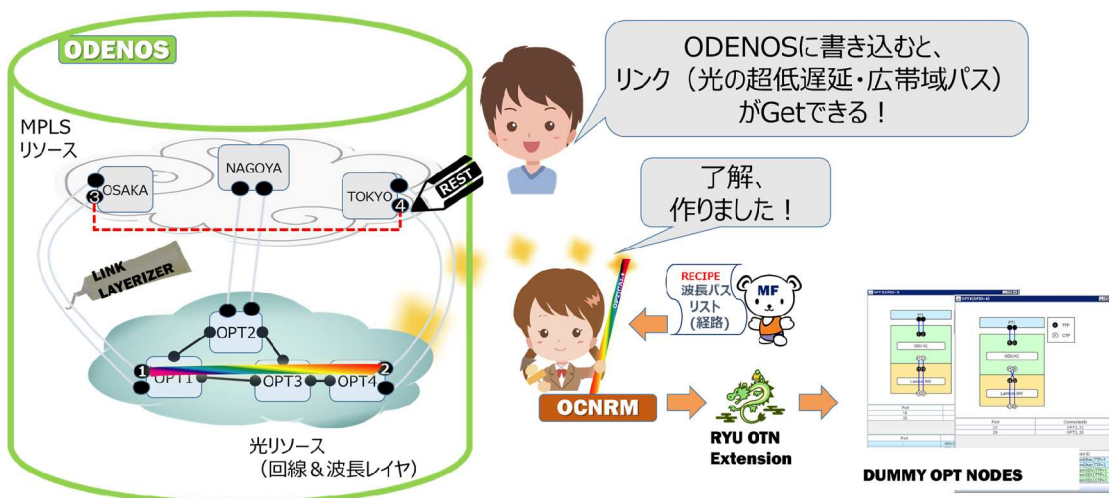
ODENOS

MPLS
リソース

NAGOYA

OSAKA

TOKYO

REST

LINK LAYERIZER

OPT2

OPT1

OPT3

OPT4

光リソース
（回線＆波長レイヤ）

ODENOSに書き込むと、
リンク（光の超低遅延・広帯域パス）
がGetできる！

了解、
作りました！

RECIPE
波長パス
リスト
（経路）

MF

OCNRM

RYU OTN
Extension

DUMMY OPT NODES